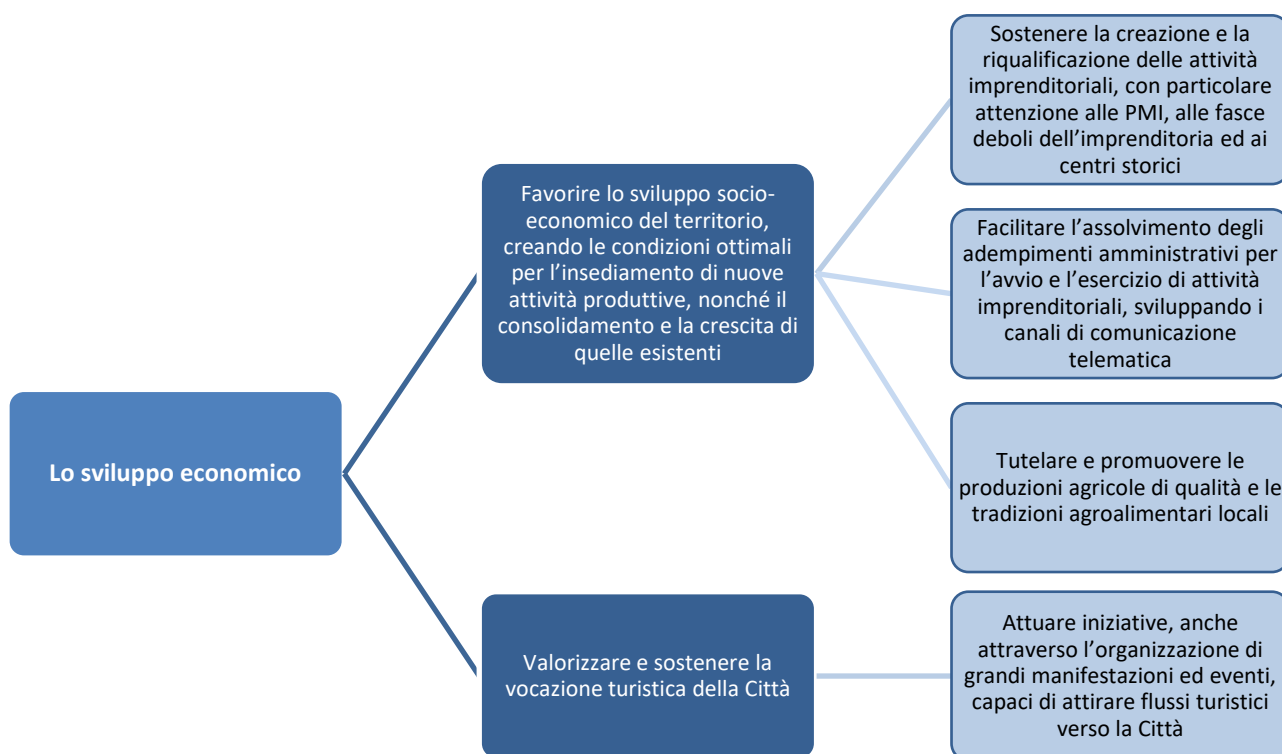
Lo sviluppo economico

Favorire lo sviluppo socio-economico del territorio, creando le condizioni ottimali per l'insediamento di nuove attività produttive, nonché il consolidamento e la crescita di quelle esistenti

Sostenere la creazione e la riqualificazione delle attività imprenditoriali, con particolare attenzione alle PMI, alle fasce deboli dell'imprenditoria ed ai centri storici

Facilitare l'assolvimento degli adempimenti amministrativi per l'avvio e l'esercizio di attività imprenditoriali, sviluppando i canali di comunicazione telematica

Tutelare e promuovere le produzioni agricole di qualità e le tradizioni agroalimentari locali

Valorizzare e sostenere la vocazione turistica della Città

Attuare iniziative, anche attraverso l'organizzazione di grandi manifestazioni ed eventi, capaci di attirare flussi turistici verso la Città